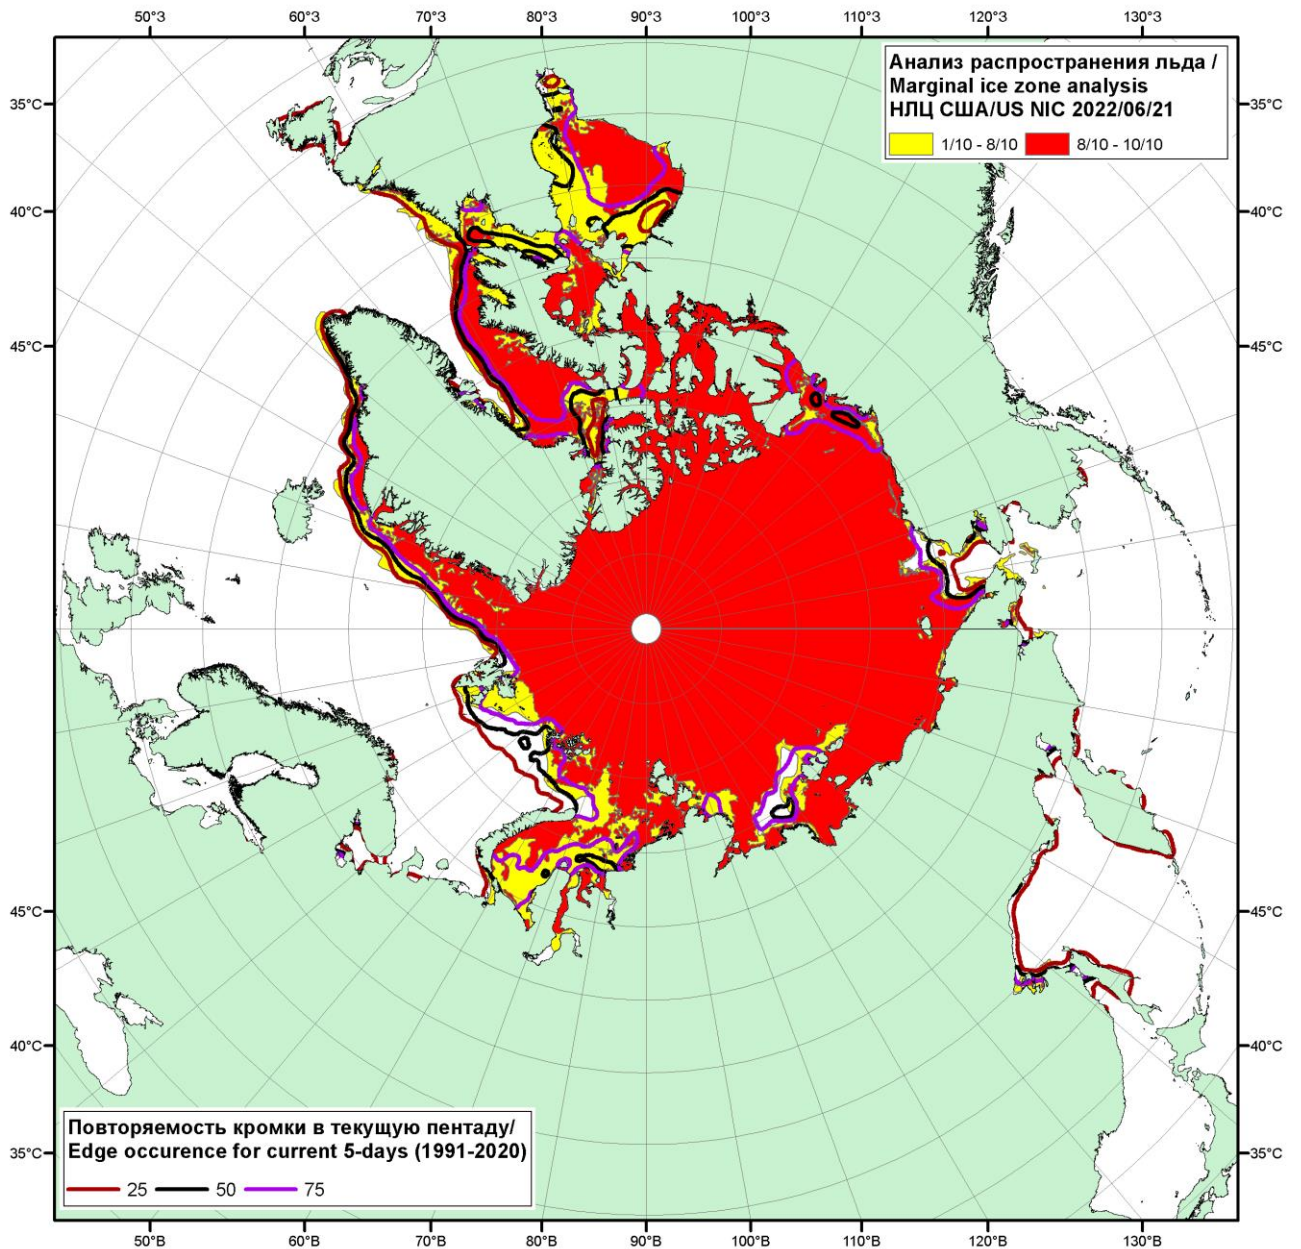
50°З 60°З 70°З 80°З 90°З 100°З 110°З 120°З 130°З

Анализ распространения льда /
Marginal ice zone analysis
НЛЦ США/US NIC 2022/06/21

1/10 - 8/10
8/10 - 10/10

35°С
40°С
45°С
45°С
40°С
35°С

35°С
40°С
45°С
45°С
40°С
35°С

Повторяемость кромки в текущую пентаду/
Edge occurence for current 5-days (1991-2020)
25
50
75

50°В 60°В 70°В 80°В 90°В 100°В 110°В 120°В 130°В